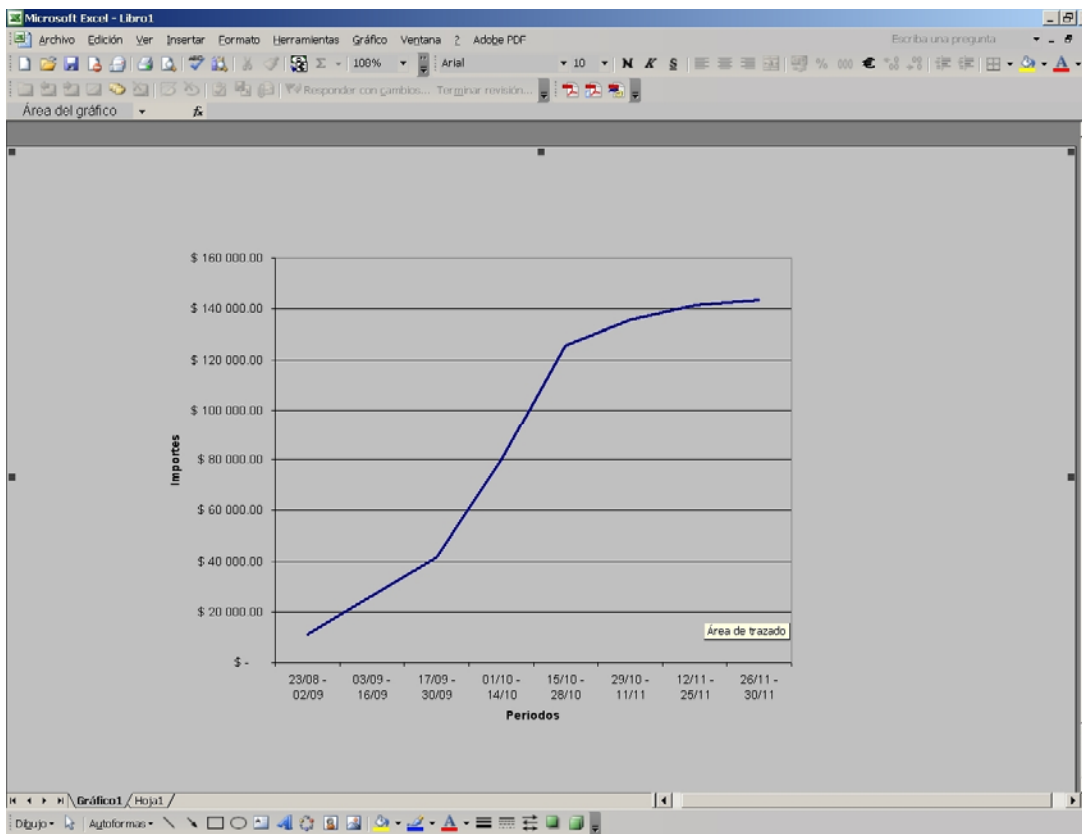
Microsoft Excel - Libro1

Archivo Edición Ver Insertar Formato Herramientas Gráfico Ventana ? Adobe PDF

Escriba una pregunta

100% Arial 10 N K S

Responder con cambios... Terminar revisión...

Área del gráfico $f_x$

$ 160 000.00
$ 140 000.00
$ 120 000.00
$ 100 000.00
$ 80 000.00
$ 60 000.00
$ 40 000.00
$ 20 000.00
$ -

Importes

23/08 - 02/09
03/09 - 16/09
17/09 - 30/09
01/10 - 14/10
15/10 - 28/10
29/10 - 11/11
12/11 - 25/11
26/11 - 30/11

Periodos

Área de trazado

Gráfico1 Hoja1

Dibujo Autoformas